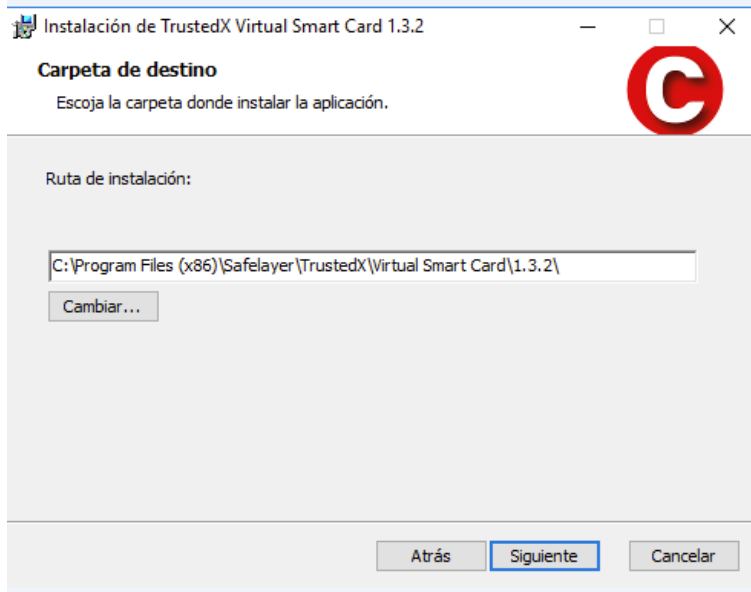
Instalación de TrustedX Virtual Smart Card 1.3.2

Carpeta de destino

Escoja la carpeta donde instalar la aplicación.

Ruta de instalación:

C:\Program Files (x86)\Safelayer\TrustedX\Virtual Smart Card\1.3.2\

Cambiar...

Atrás Siguiente Cancelar